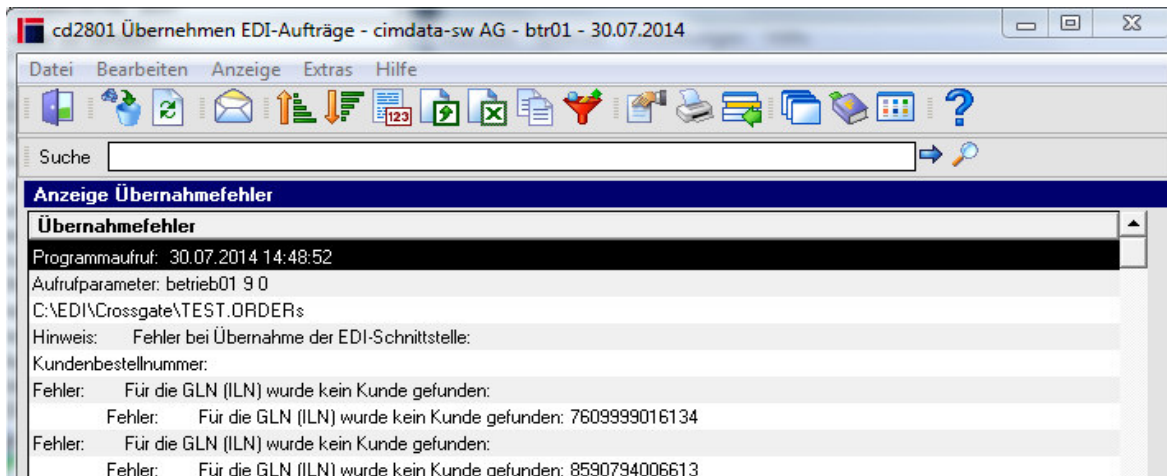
cd2801 Übernehmen EDI-Aufträge - cimdata-sw AG - btr01 - 30.07.2014

Datei Bearbeiten Anzeige Extras Hilfe

Suche

Anzeige Übernahmefehler

Übernahmefehler

Programmaufruf: 30.07.2014 14:48:52

Aufrufparameter: betrieb01 9 0

C:\EDI\Crossgate\TEST.ORDERs

Hinweis: Fehler bei Übernahme der EDI-Schnittstelle:

Kundenbestellnummer:

Fehler: Für die GLN (ILN) wurde kein Kunde gefunden:

Fehler: Für die GLN (ILN) wurde kein Kunde gefunden: 7609999016134

Fehler: Für die GLN (ILN) wurde kein Kunde gefunden:

Fehler: Für die GLN (ILN) wurde kein Kunde gefunden: 8590794006613